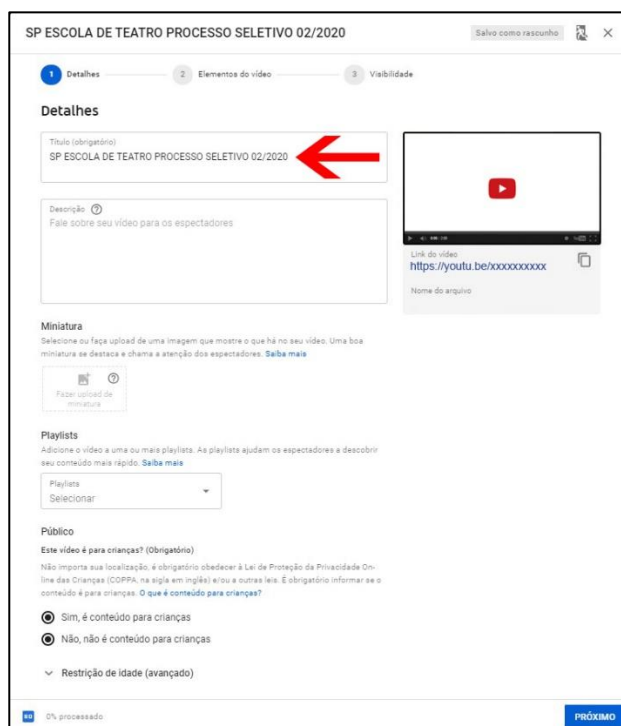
SP ESCOLA DE TEATRO PROCESSO SELETIVO 02/2020

Salvo como rascunho

1 Detalhes 2 Elementos do vídeo 3 Visibilidade

Detalhes

Título (obrigatório)
SP ESCOLA DE TEATRO PROCESSO SELETIVO 02/2020

Descrição
Fale sobre seu vídeo para os espectadores

Link do vídeo
https://youtu.be/xxxxxxxxxx

Nome do arquivo

Miniatura
Selecione ou faça upload de uma imagem que mostre o que há no seu vídeo. Uma boa miniatura se destaca e chama a atenção dos espectadores. Saiba mais

Fazer upload de miniatura

Playlists
Adicione o vídeo a uma ou mais playlists. As playlists ajudam os espectadores a descobrir seu conteúdo mais rápido. Saiba mais

Playlists
Selecionar

Público
Este vídeo é para crianças? (Obrigatório)
Não importa sua localização, é obrigatório obedecer à Lei de Proteção da Privacidade Online das Crianças (COPPA, na sigla em inglês) e/ou a outras leis. É obrigatório informar se o conteúdo é para crianças. O que é conteúdo para crianças?

Sim, é conteúdo para crianças
Não, não é conteúdo para crianças

Restrição de idade (avançado)

0% processado

PRÓXIMO